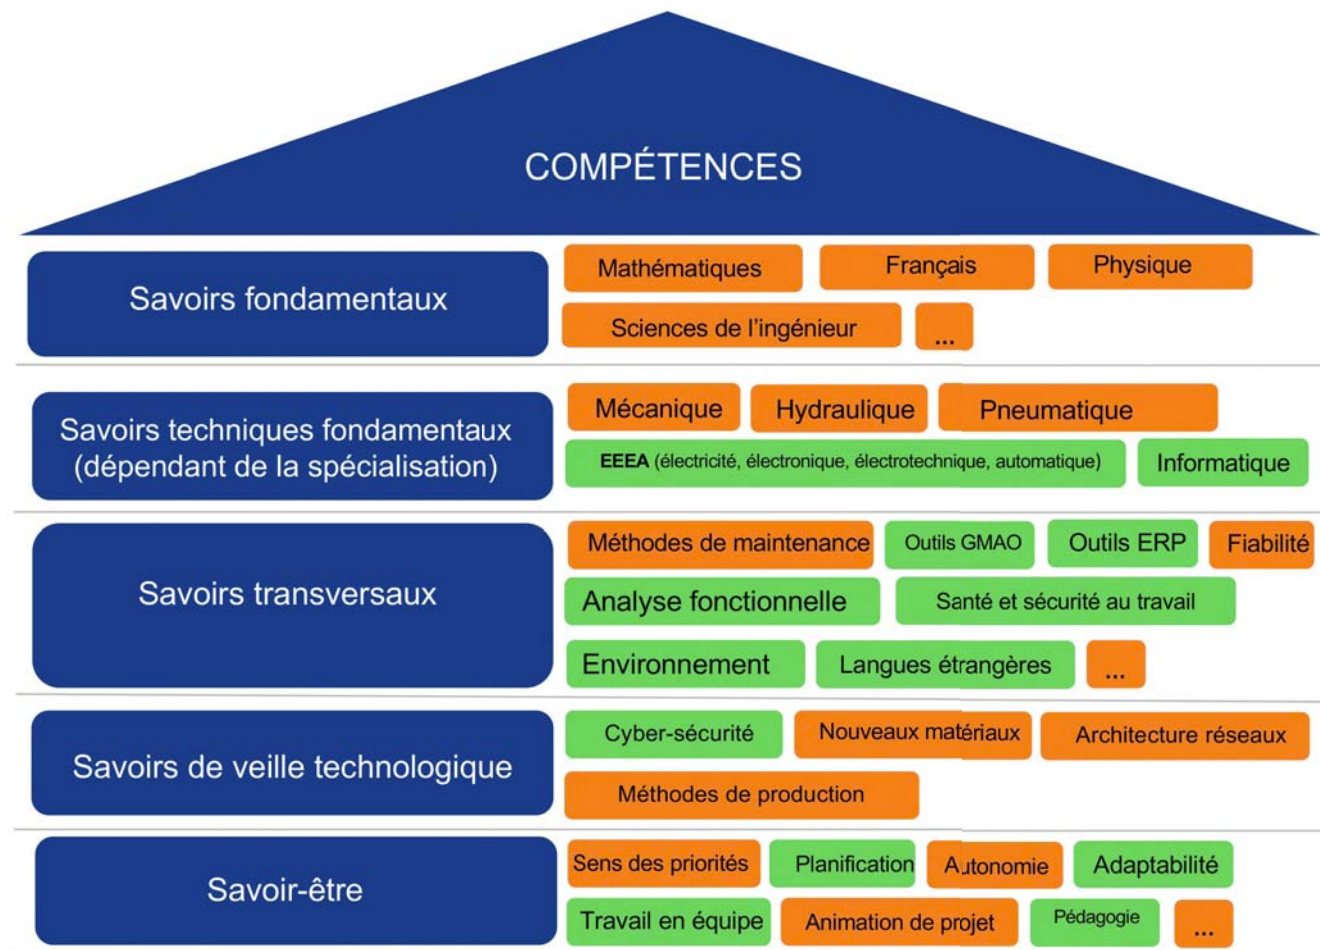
COMPÉTENCES

Savoirs fondamentaux

Mathématiques
Français
Physique
Sciences de l'ingénieur
...

Savoirs techniques fondamentaux (dépendant de la spécialisation)

Mécanique
Hydraulique
Pneumatique
EEEA (électricité, électronique, électrotechnique, automatique)
Informatique

Savoirs transversaux

Méthodes de maintenance
Outils GMAO
Outils ERP
Fiabilité
Analyse fonctionnelle
Santé et sécurité au travail
Environnement
Langues étrangères
...

Savoirs de veille technologique

Cyber-sécurité
Nouveaux matériaux
Architecture réseaux
Méthodes de production

Savoir-être

Sens des priorités
Planification
Autonomie
Adaptabilité
Travail en équipe
Animation de projet
Pédagogie
...